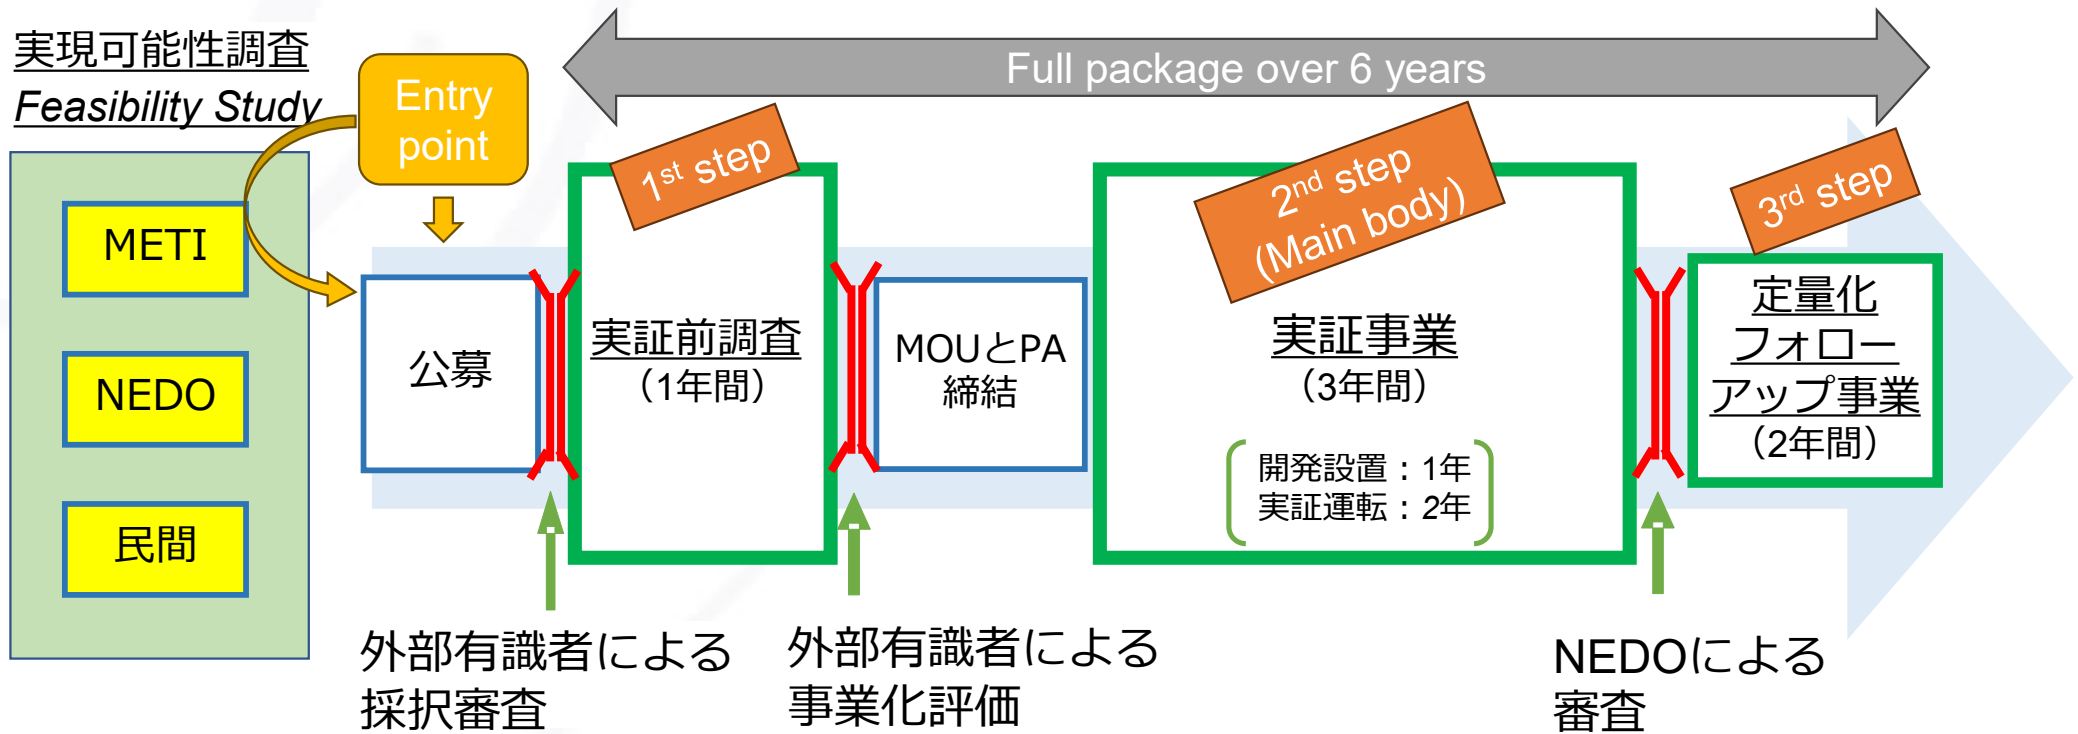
実現可能性調査
Feasibility Study

METI

NEDO

民間

Entry point

Full package over 6 years

公募

1$^{st}$ step

実証前調査
（1年間）

MOUとPA締結

2$^{nd}$ step
(Main body)

実証事業
（3年間）

開発設置：1年
実証運転：2年

3$^{rd}$ step

定量化フォローアップ事業
（2年間）

外部有識者による採択審査

外部有識者による事業化評価

NEDOによる審査